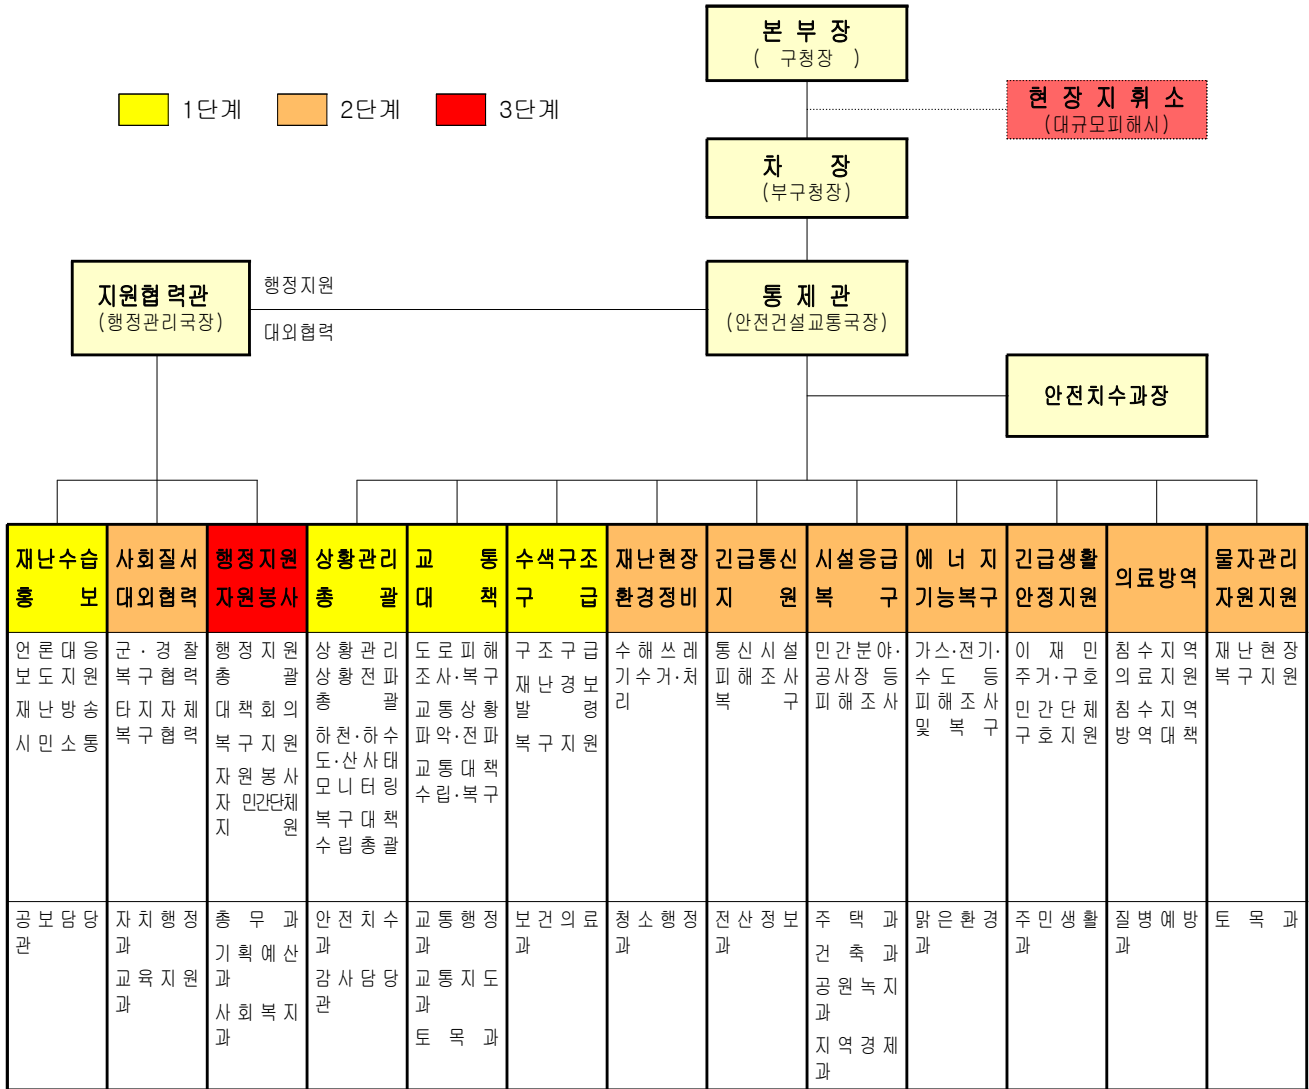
본 부 장
( 구청장 )

1단계 2단계 3단계

현 장 지 휘 소
(대규모피해시)

차 장
(부구청장)

지원협력관
(행정관리국장)

행정지원
대외협력

통 제 관
(안전건설교통국장)

안전치수과장

| 재난수습 홍 보 | 사회질서 대외협력 | 행정지원 자원봉사 | 상황관리 총 괄 | 교 통 대 책 | 수색구조 구 급 | 재난현장 환경정비 | 긴급통신 지 원 | 시설응급 복 구 | 에 너 지 기능복구 | 긴급생활 안정지원 | 의료방역 | 물자관리 자원지원 |
|---|---|---|---|---|---|---|---|---|---|---|---|---|
| 언론대응 보도지원 재난방송 시민소통 | 군·경찰 복구협력 타지자체 복구협력 | 행정지원 총 괄 대책회의 복구지원 자원봉사자 민간단체 지 원 | 상황관리 상황전파 총 괄 하천·하수도·산사태 모니터링 복구대책 수립총괄 | 도로피해 조사·복구 교통상황 파악·전파 교통대책 수립·복구 | 구조구급 재난경보 발 령 복구지원 | 수해쓰레기수거·처리 | 통신시설 피해조사 복 구 | 민간분야·공사장 등 피해조사 | 가스·전기·수도 등 피해조사 및 복 구 | 이 재 민 주거·구호 민간단체 구호지원 | 침수지역 의료지원 침수지역 방역대책 | 재난현장 복구지원 |
| 공보담당관 | 자치행정과 교육지원과 | 총 무 과 기획예산과 사회복지과 | 안전치수과 감사담당관 | 교통행정과 교통지도과 토 목 과 | 보건의료과 | 청소행정과 | 전산정보과 | 주 택 과 건 축 과 공원녹지과 지역경제과 | 맑은환경과 | 주민생활과 | 질병예방과 | 토 목 과 |